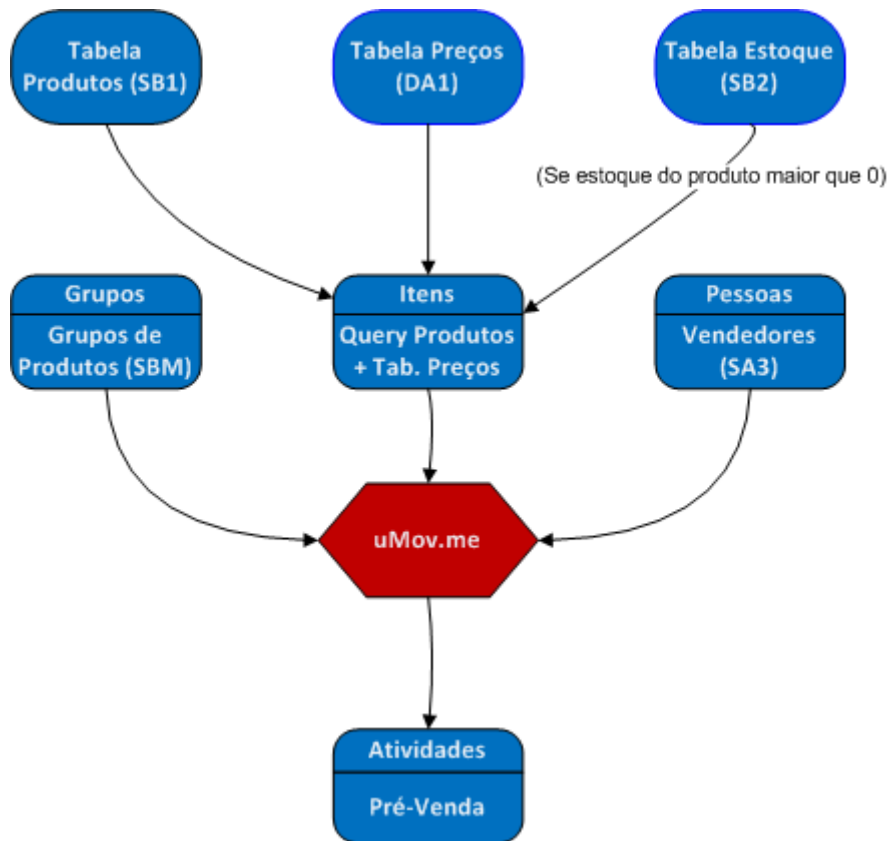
Tabela Produtos (SB1)

Tabela Preços (DA1)

Tabela Estoque (SB2)

(Se estoque do produto maior que 0)

Grupos

Grupos de Produtos (SBM)

Itens

Query Produtos + Tab. Preços

Pessoas

Vendedores (SA3)

uMov.me

Atividades

Pré-Venda